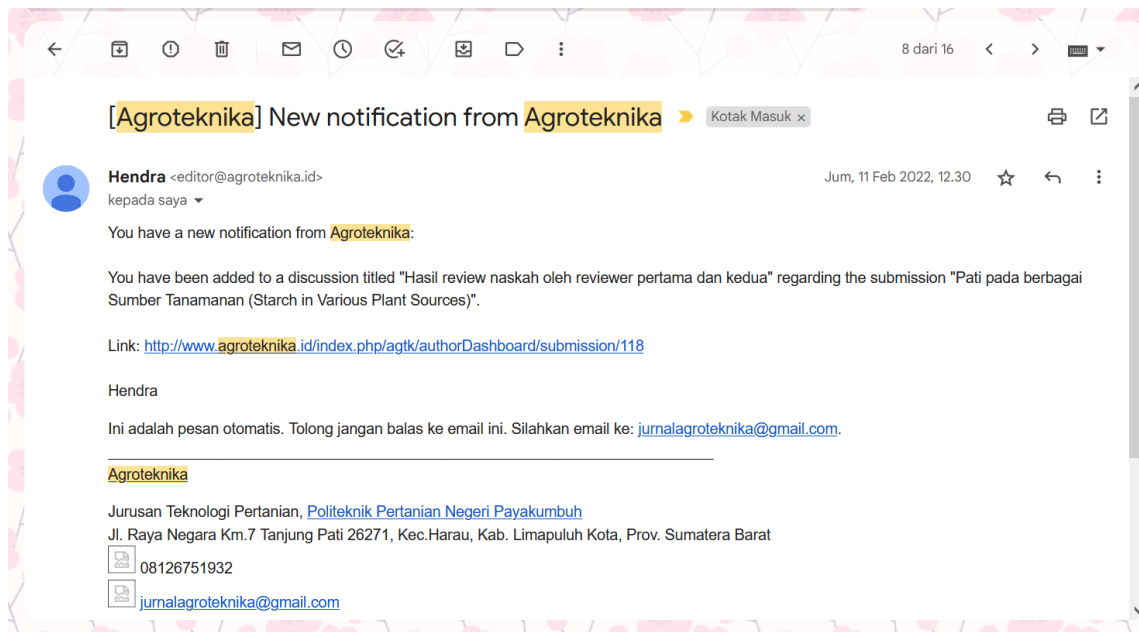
8 dari 16

[Agroteknika] New notification from Agroteknika

Kotak Masuk ×

Hendra <editor@agroteknika.id>
kepada saya

Jum, 11 Feb 2022, 12.30

You have a new notification from Agroteknika:

You have been added to a discussion titled "Hasil review naskah oleh reviewer pertama dan kedua" regarding the submission "Pati pada berbagai Sumber Tanamanan (Starch in Various Plant Sources)".

Link: http://www.agroteknika.id/index.php/agtk/authorDashboard/submission/118

Hendra

Ini adalah pesan otomatis. Tolong jangan balas ke email ini. Silahkan email ke: jurnalagroteknika@gmail.com.

Agroteknika

Jurusan Teknologi Pertanian, Politeknik Pertanian Negeri Payakumbuh
Jl. Raya Negara Km.7 Tanjung Pati 26271, Kec.Harau, Kab. Limapuluh Kota, Prov. Sumatera Barat

08126751932

jurnalagroteknika@gmail.com